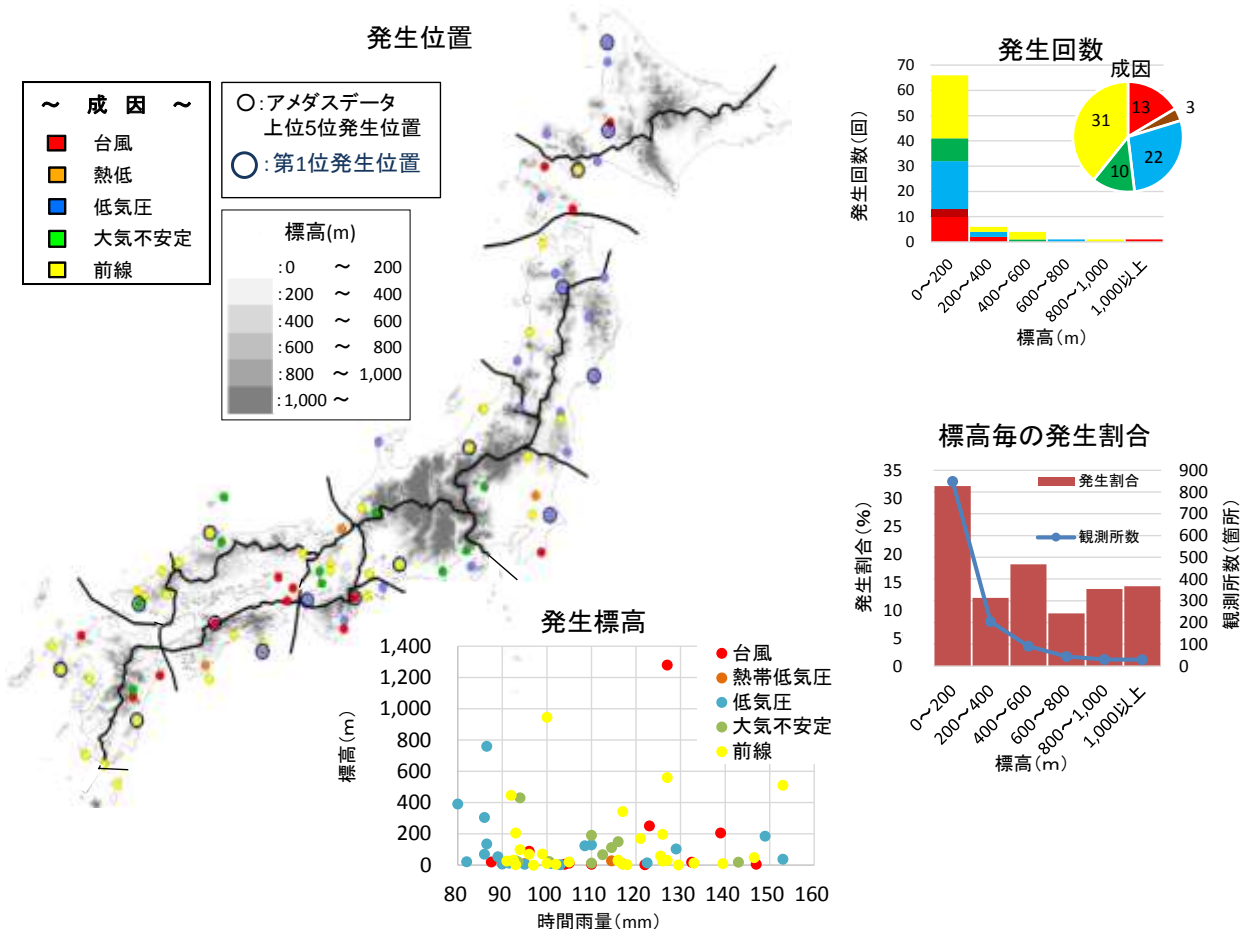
発生位置

～ 成因 ～
台風
熱低
低気圧
大気不安定
前線

○:アメダスデータ上位5位発生位置
○:第1位発生位置

標高(m)
:0 ～ 200
:200 ～ 400
:400 ～ 600
:600 ～ 800
:800 ～ 1,000
:1,000 ～

発生回数
成因
13
3
22
10
31
発生回数(回)
70
60
50
40
30
20
10
0
0～200
200～400
400～600
600～800
800～1,000
1,000以上
標高(m)

標高毎の発生割合
発生割合
観測所数
発生割合(%)
35
30
25
20
15
10
5
0
観測所数(箇所)
900
800
700
600
500
400
300
200
100
0
0～200
200～400
400～600
600～800
800～1,000
1,000以上
標高(m)

発生標高
台風
熱帯低気圧
低気圧
大気不安定
前線
標高(m)
1,400
1,200
1,000
800
600
400
200
0
80
90
100
110
120
130
140
150
160
時間雨量(mm)